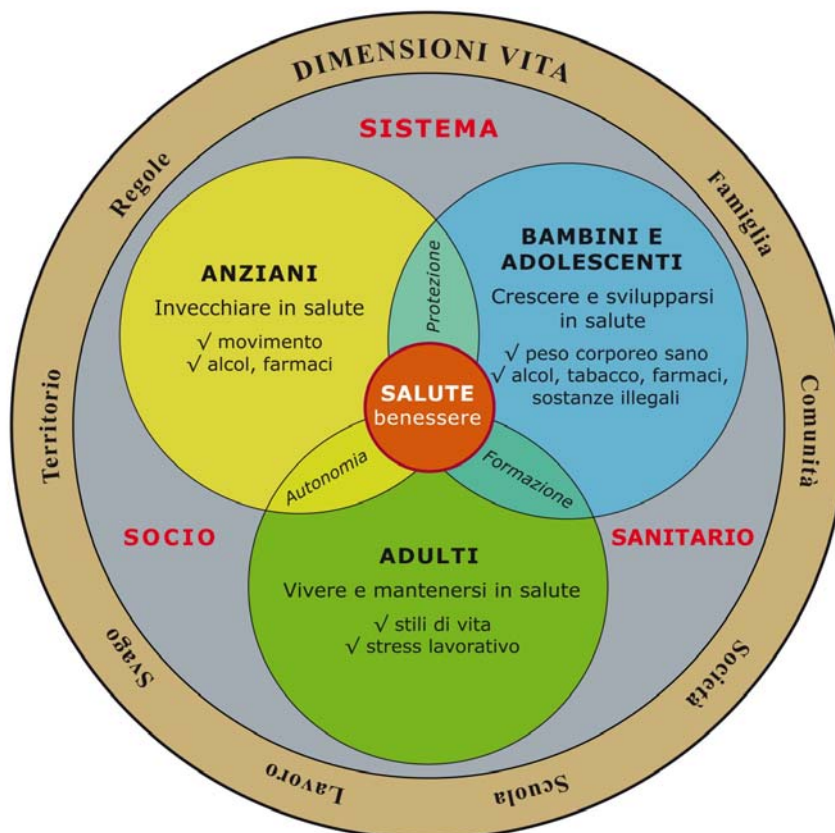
DIMENSIONI VITA

Regole

Famiglia

Comunità

Società

Scuola

Lavoro

Svago

Territorio

SISTEMA

ANZIANI
Invecchiare in salute
√ movimento
√ alcol, farmaci

Protezione

BAMBINI E ADOLESCENTI
Crescere e svilupparsi in salute
√ peso corporeo sano
√ alcol, tabacco, farmaci, sostanze illegali

SALUTE
benessere

Autonomia

Formazione

SOCIO

SANITARIO

ADULTI
Vivere e mantenersi in salute
√ stili di vita
√ stress lavorativo